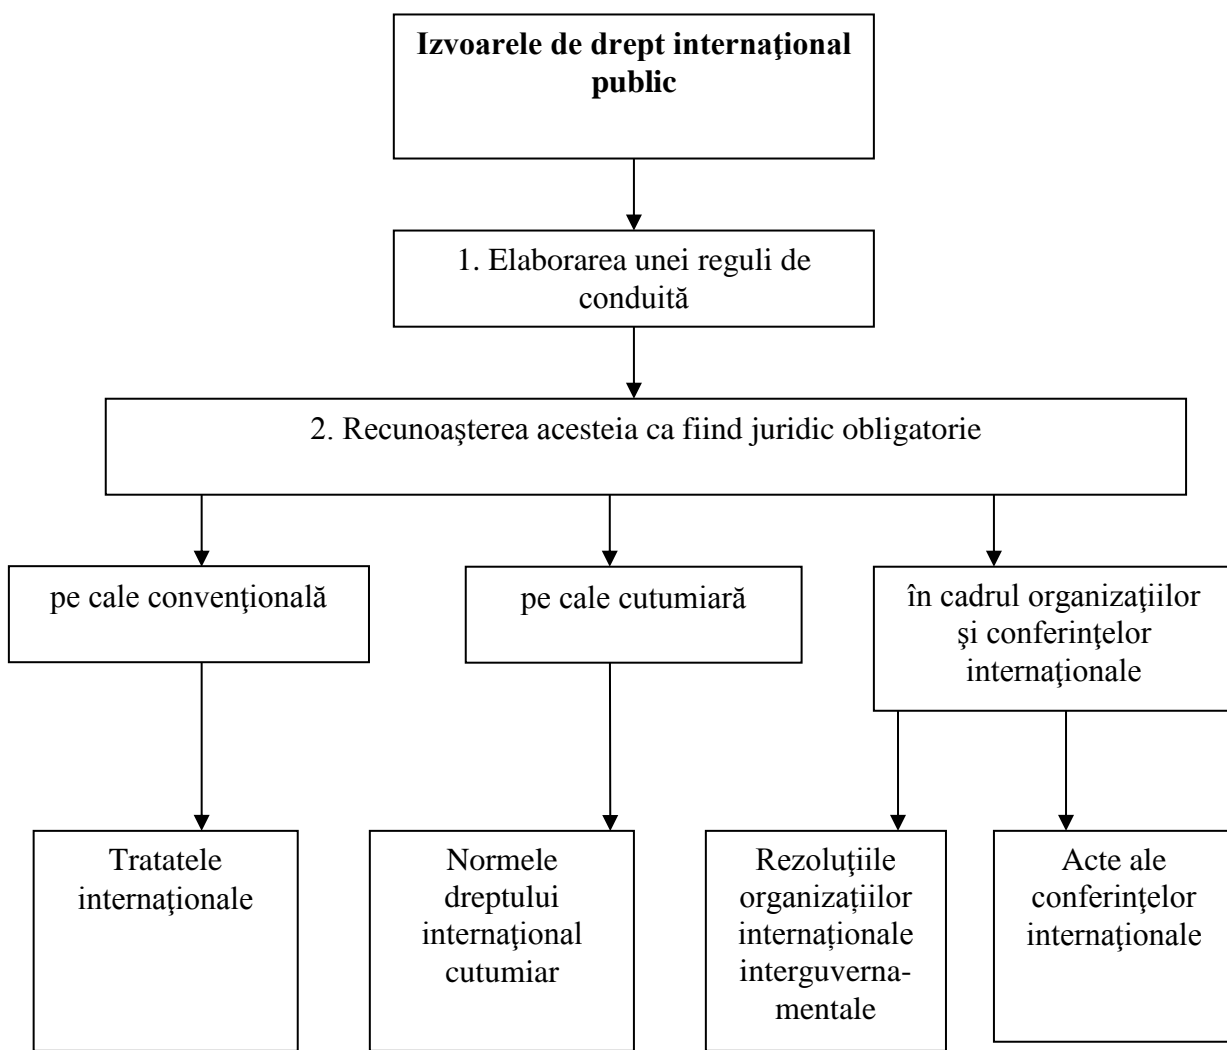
**Izvoarele de drept internaţional public**

1. Elaborarea unei reguli de conduită

2. Recunoaşterea acesteia ca fiind juridic obligatorie

pe cale convenţională

pe cale cutumiară

în cadrul organizaţiilor şi conferinţelor internaţionale

Tratatele internaţionale

Normele dreptului internaţional cutumiar

Rezoluţiile organizaţiilor internaţionale interguvernamentale

Acte ale conferinţelor internaţionale